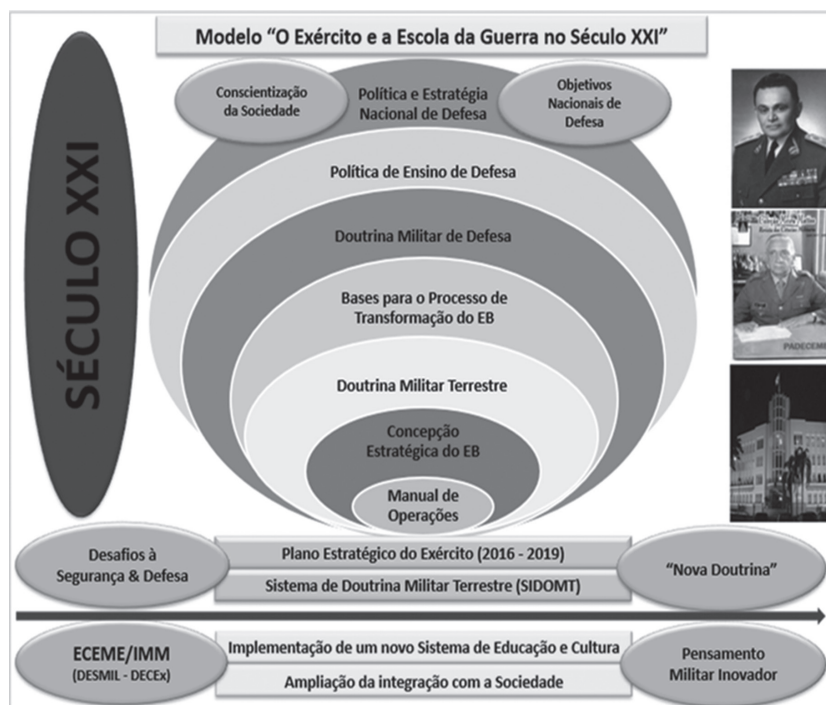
Modelo "O Exército e a Escola da Guerra no Século XXI"

SÉCULO XXI

Conscientização da Sociedade

Política e Estratégia Nacional de Defesa

Objetivos Nacionais de Defesa

Política de Ensino de Defesa

Doutrina Militar de Defesa

Bases para o Processo de Transformação do EB

Doutrina Militar Terrestre

Concepção Estratégica do EB

Manual de Operações

PADECEME

Desafios à Segurança & Defesa

Plano Estratégico do Exército (2016 - 2019)

Sistema de Doutrina Militar Terrestre (SIDOMT)

"Nova Doutrina"

ECEME/IMM
(DESMIL - DECEx)

Implementação de um novo Sistema de Educação e Cultura

Ampliação da integração com a Sociedade

Pensamento Militar Inovador